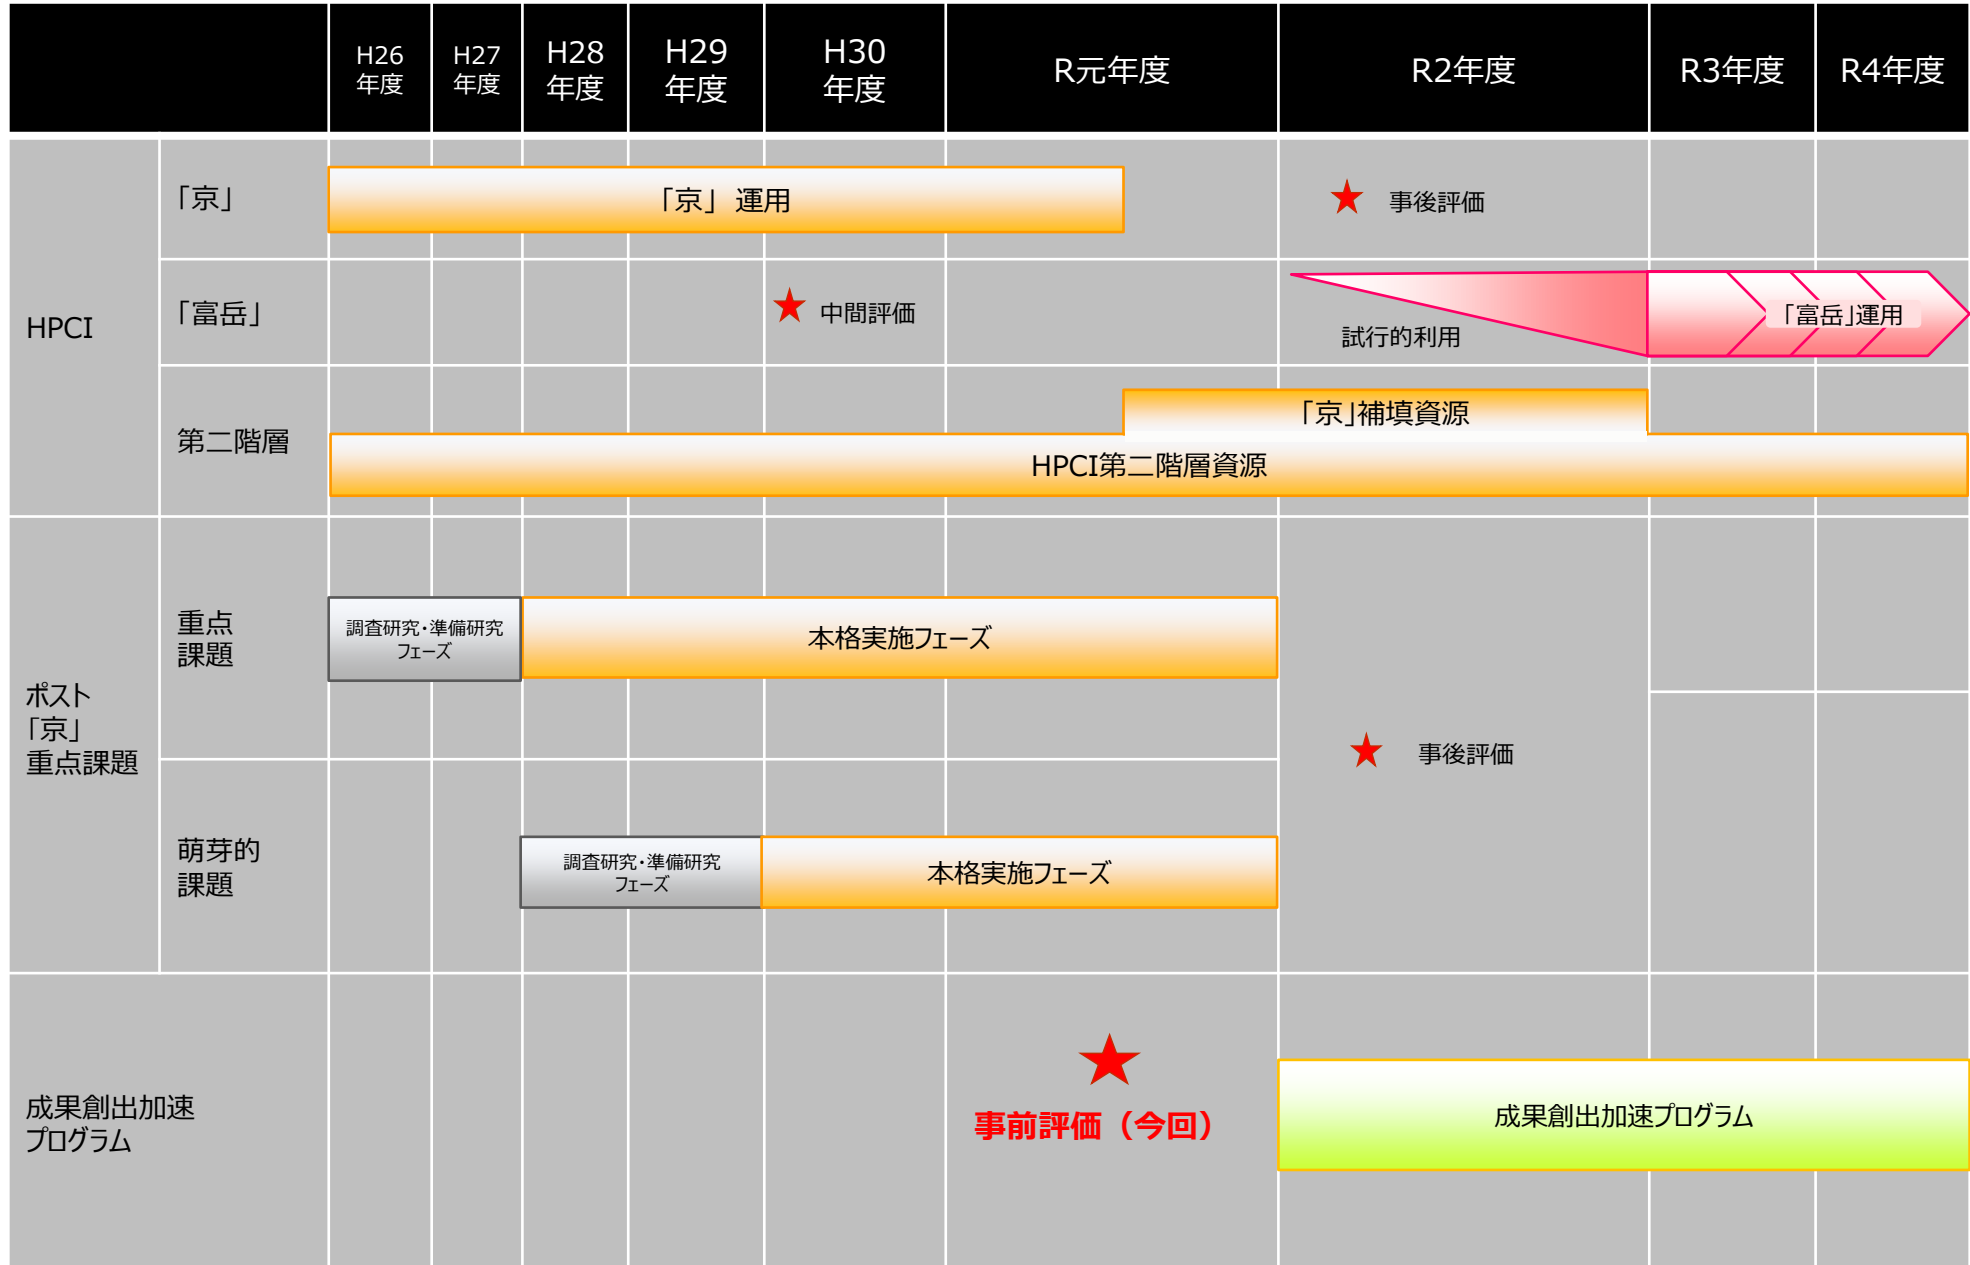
| | | H26年度 | H27年度 | H28年度 | H29年度 | H30年度 | R元年度 | R2年度 | R3年度 | R4年度 |
|---|---|---|---|---|---|---|---|---|---|---|

HPCI

「京」
「京」運用
★ 事後評価

「富岳」
★ 中間評価
試行的利用
「富岳」運用

第二階層
「京」補填資源
HPCI第二階層資源

ポスト「京」重点課題

重点課題
調査研究・準備研究フェーズ
本格実施フェーズ

萌芽的課題
調査研究・準備研究フェーズ
本格実施フェーズ

★ 事後評価

成果創出加速プログラム
★
事前評価（今回）
成果創出加速プログラム